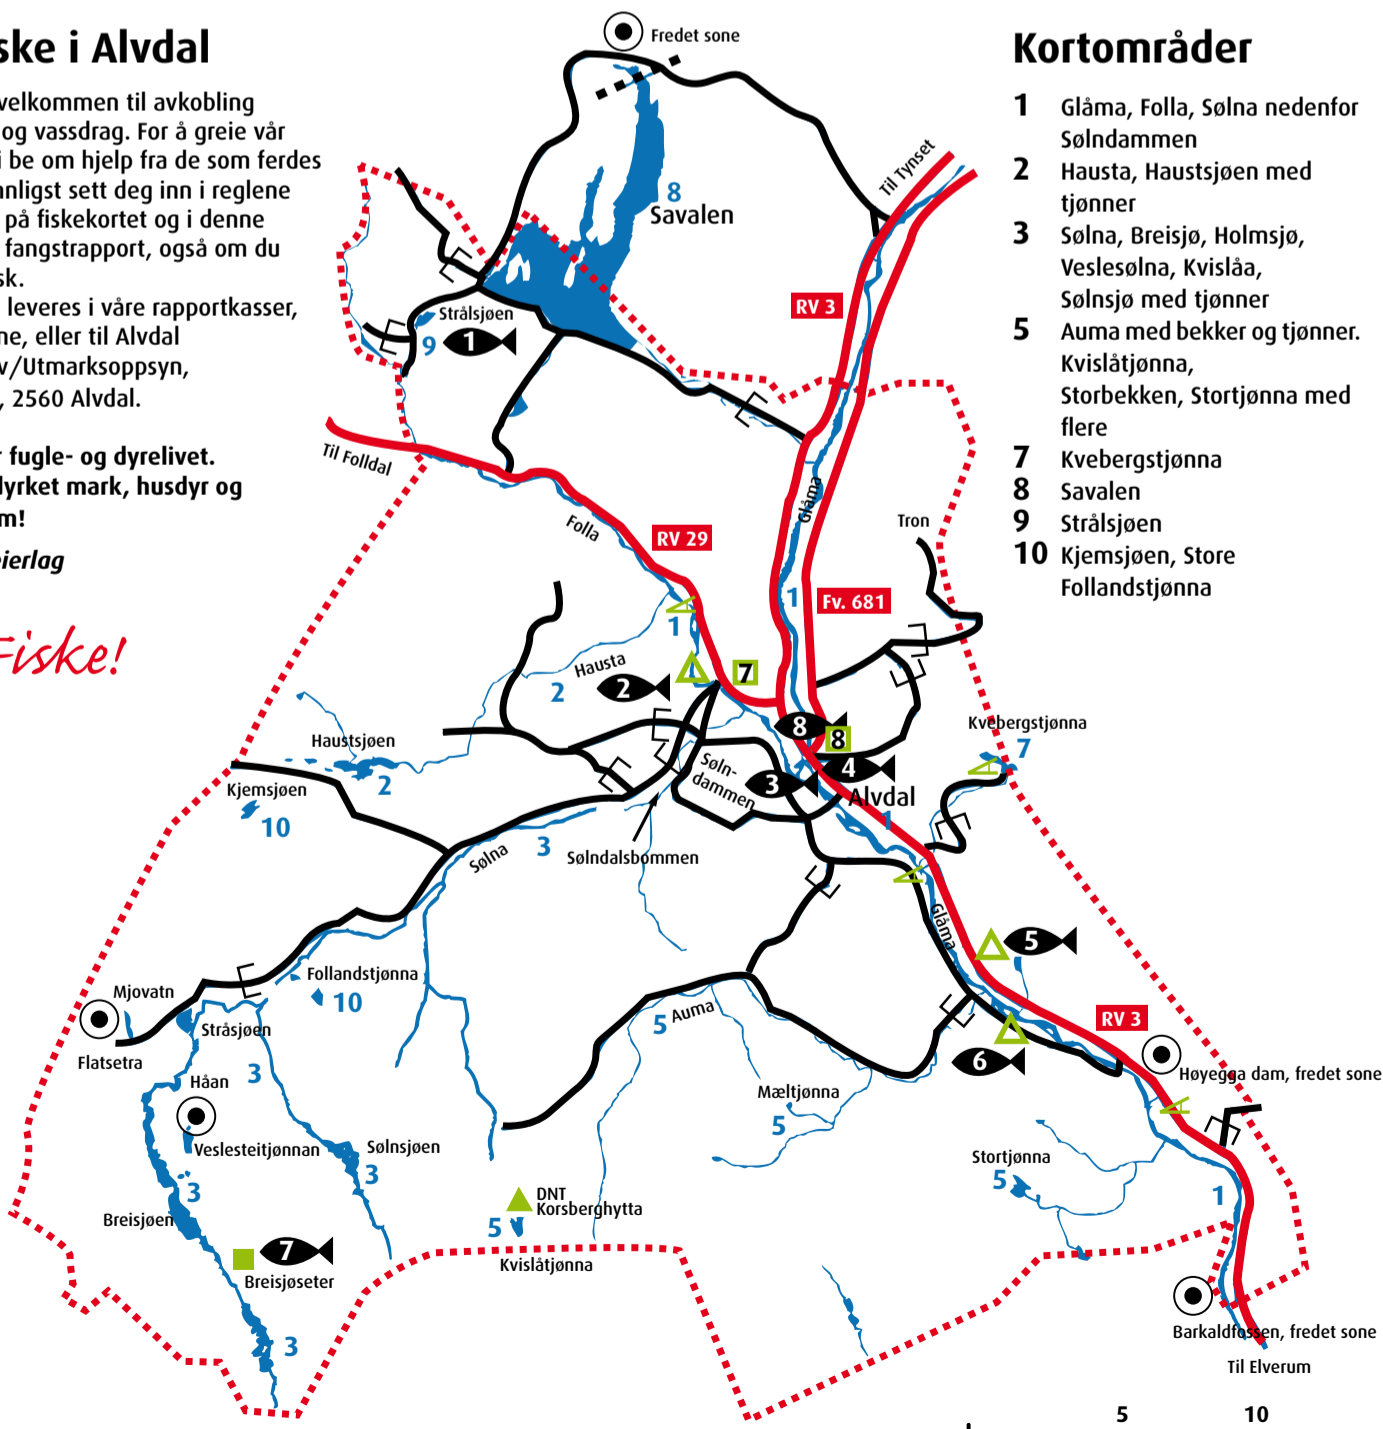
ske i Alvdal

velkommen til avkobling og vassdrag. For å greie vår i be om hjelp fra de som ferdes anligst sett deg inn i reglene på fiskekortet og i denne fangstrapport, også om du sk.
leveres i våre rapportkasser, ne, eller til Alvdal v/Utmarksoppsyn, , 2560 Alvdal.

r fugle- og dyrelivet. dyrket mark, husdyr og m!

bierlag

Fiske!

Fredet sone

8
Savalen

Til Tynset

RV 3

Strålsjøen
9
1

Til Folldal

Folla

RV 29

Glåma

Tron

1

Fv. 681

1

Hausta
2
2
7

8
8

Haustsjøen
2

Søln-dammen
3
4
Alvdal

Kvebergstjønna
7

Kjemsjøen
10

1

Sølna
3
Søldalsbommen

Glåma

5

Mjovatn
Flatsetra

Follandstjønna
10

Stråsjøen

3
Håan

5 Auma

RV 3

6

Høyegga dam, fredet sone

Mæltjønna
5

Veslesteitjønnan

Sølnsjøen
3

Stortjønna
5

3

Breisjøen

DNT Korsberghytta
5

1

7

Breisjøseter

Kvislåtjønna

3

Barkaldfossen, fredet sone

Til Elverum

5
10

Kortområder

1 Glåma, Folla, Sølna nedenfor Søldammen
2 Hausta, Haustsjøen med tjønner
3 Sølna, Breisjø, Holmsjø, Veslesølna, Kvislåa, Sølnsjø med tjønner
5 Auma med bekker og tjønner. Kvislåtjønna, Storbekken, Stortjønna med flere
7 Kvebergstjønna
8 Savalen
9 Strålsjøen
10 Kjemsjøen, Store Follandstjønna